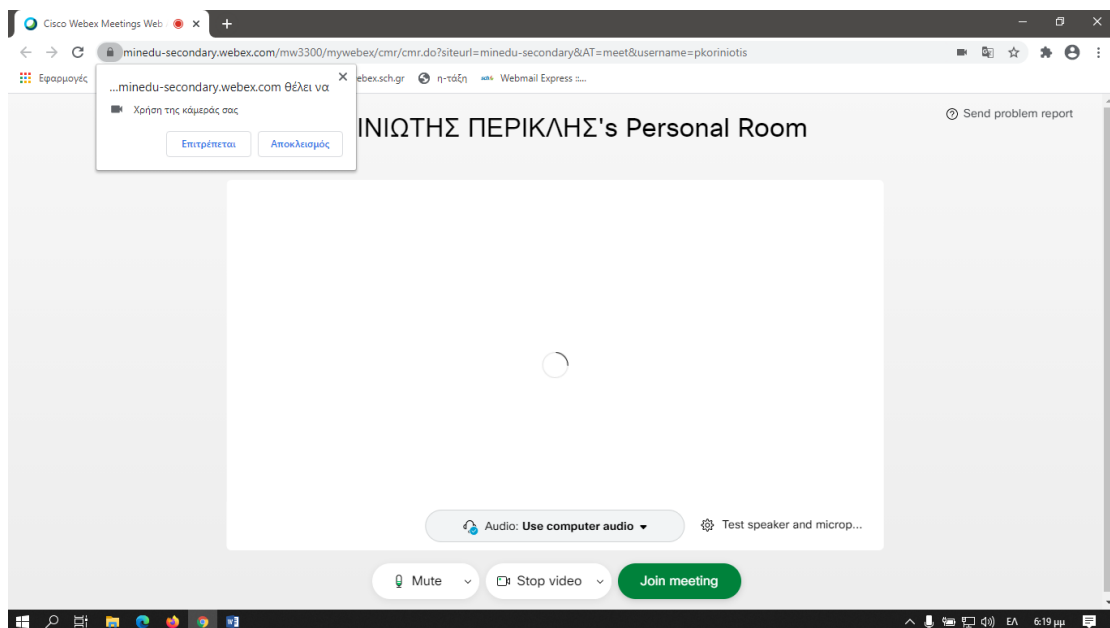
Cisco Webex Meetings Web

minedu-secondary.webex.com/mw3300/mywebex/cmr/cmr.do?siteurl=minedu-secondary&AT=meet&username=pkoriniotis

Εφαρμογές

webex.sch.gr

η-τάξη

Webmail Express ::...

...minedu-secondary.webex.com θέλει να

Χρήση της κάμεράς σας

Επιτρέπεται

Αποκλεισμός

ΙΝΙΩΤΗΣ ΠΕΡΙΚΛΗΣ's Personal Room

Send problem report

Audio: Use computer audio

Test speaker and microp...

Mute

Stop video

Join meeting

ΕΛ

6:19 μμ